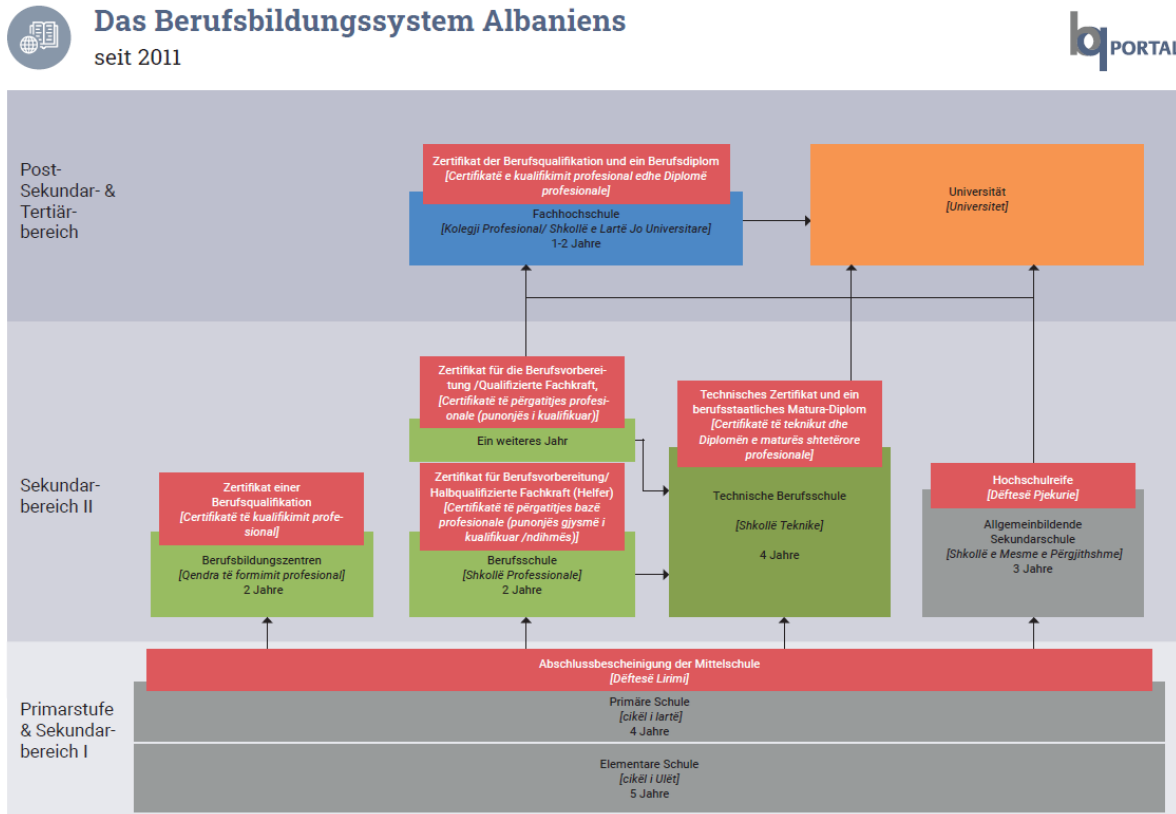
Das Berufsbildungssystem Albaniens
seit 2011

PORTAL

Post-Sekundar- & Tertiär-bereich

Zertifikat der Berufsqualifikation und ein Berufsdiplom
[Certifikatë e kualifikimit profesional edhe Diplomë profesionale]

Fachhochschule
[Kolegji Profesional/ Shkollë e Lartë Jo Universitare]
1-2 Jahre

Universität
[Universitet]

Sekundar-bereich II

Zertifikat für die Berufsvorbereitung /Qualifizierte Fachkraft,
[Certifikatë të përgatitjes profesionale (punonjës i kualifikuar)]

Ein weiteres Jahr

Technisches Zertifikat und ein berufsstaatliches Matura-Diplom
[Certifikatë të teknikut dhe Diplomën e maturës shtetërore profesionale]

Technische Berufsschule

[Shkollë Teknike]

4 Jahre

Zertifikat einer Berufsqualifikation
[Certifikatë të kualifikimit profesional]

Berufsbildungszentren
[Qendra të formimit profesional]
2 Jahre

Zertifikat für Berufsvorbereitung/ Halbqualifizierte Fachkraft (Helfer)
[Certifikatë të përgatitjes bazë profesionale (punonjës gjysmë i kualifikuar /ndihmës)]

Berufsschule
[Shkollë Professionale]
2 Jahre

Hochschulreife
[Dëftesë Pjekurie]

Allgemeinbildende Sekundarschule
[Shkollë e Mesme e Përgjithshme]
3 Jahre

Primarstufe & Sekundar-bereich I

Abschlussbescheinigung der Mittelschule
[Dëftesë Lirimi]

Primäre Schule
[cikël i lartë]
4 Jahre

Elementare Schule
[cikël i Ulët]
5 Jahre